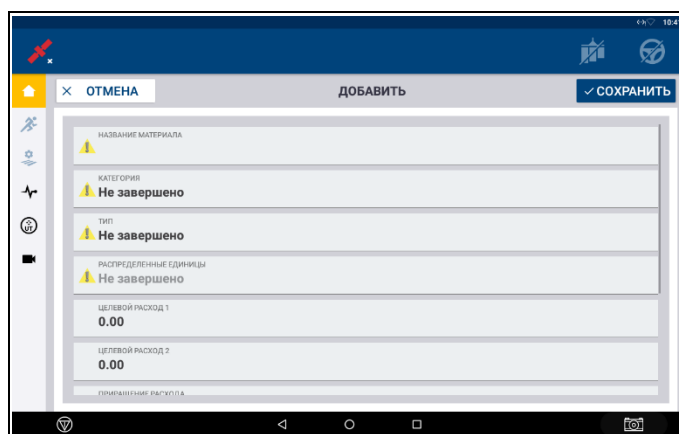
10:4

× ОТМЕНА

ДОБАВИТЬ

✓ СОХРАНИТЬ

НАЗВАНИЕ МАТЕРИАЛА

КАТЕГОРИЯ
Не завершено

ТИП
Не завершено

РАСПРЕДЕЛЕННЫЕ ЕДИНИЦЫ
Не завершено

ЦЕЛЕВОЙ РАСХОД 1
0.00

ЦЕЛЕВОЙ РАСХОД 2
0.00

ПРИРАЩЕНИЕ РАСХОДА